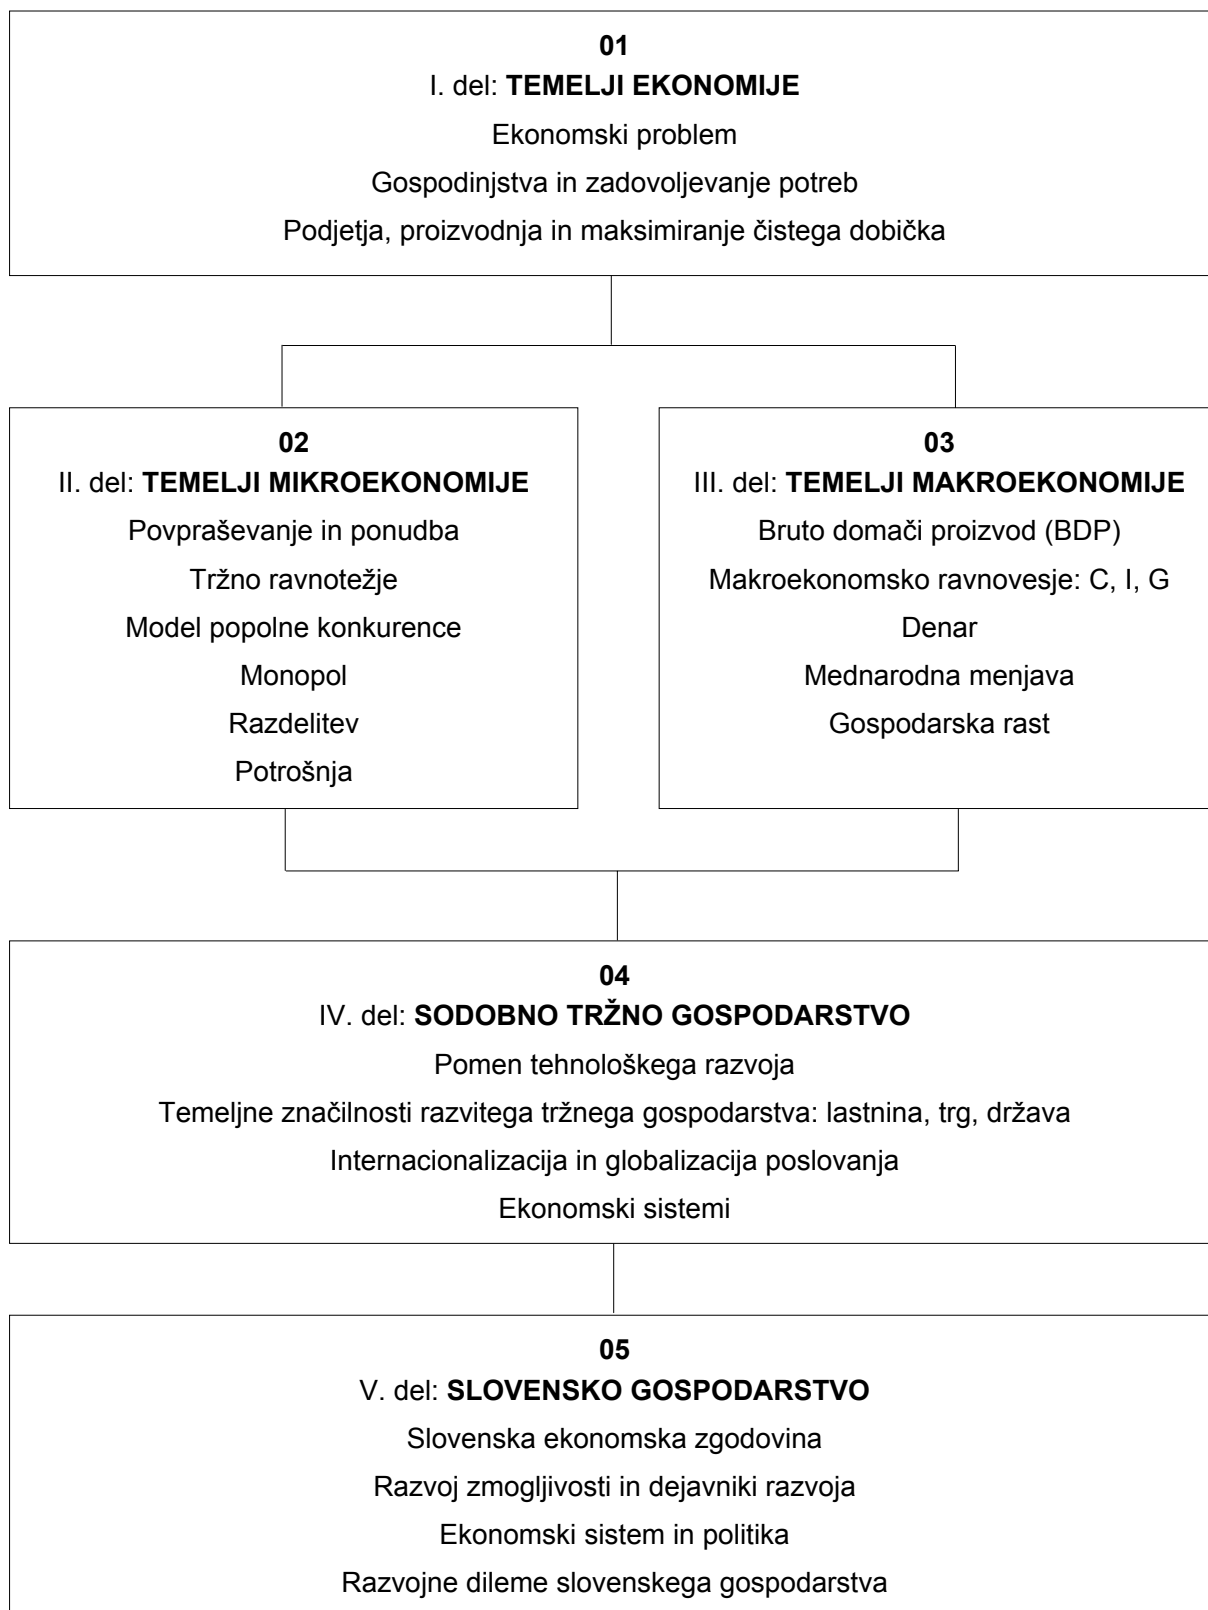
01
I. del: TEMELJI EKONOMIJE
Ekonomski problem
Gospodinjstva in zadovoljevanje potreb
Podjetja, proizvodnja in maksimiranje čistega dobička

02
II. del: TEMELJI MIKROEKONOMIJE
Povpraševanje in ponudba
Tržno ravnotežje
Model popolne konkurence
Monopol
Razdelitev
Potrošnja

03
III. del: TEMELJI MAKROEKONOMIJE
Bruto domači proizvod (BDP)
Makroekonomsko ravnovesje: C, I, G
Denar
Mednarodna menjava
Gospodarska rast

04
IV. del: SODOBNO TRŽNO GOSPODARSTVO
Pomen tehnološkega razvoja
Temeljne značilnosti razvitega tržnega gospodarstva: lastnina, trg, država
Internacionalizacija in globalizacija poslovanja
Ekonomski sistemi

05
V. del: SLOVENSKO GOSPODARSTVO
Slovenska ekonomska zgodovina
Razvoj zmogljivosti in dejavniki razvoja
Ekonomski sistem in politika
Razvojne dileme slovenskega gospodarstva